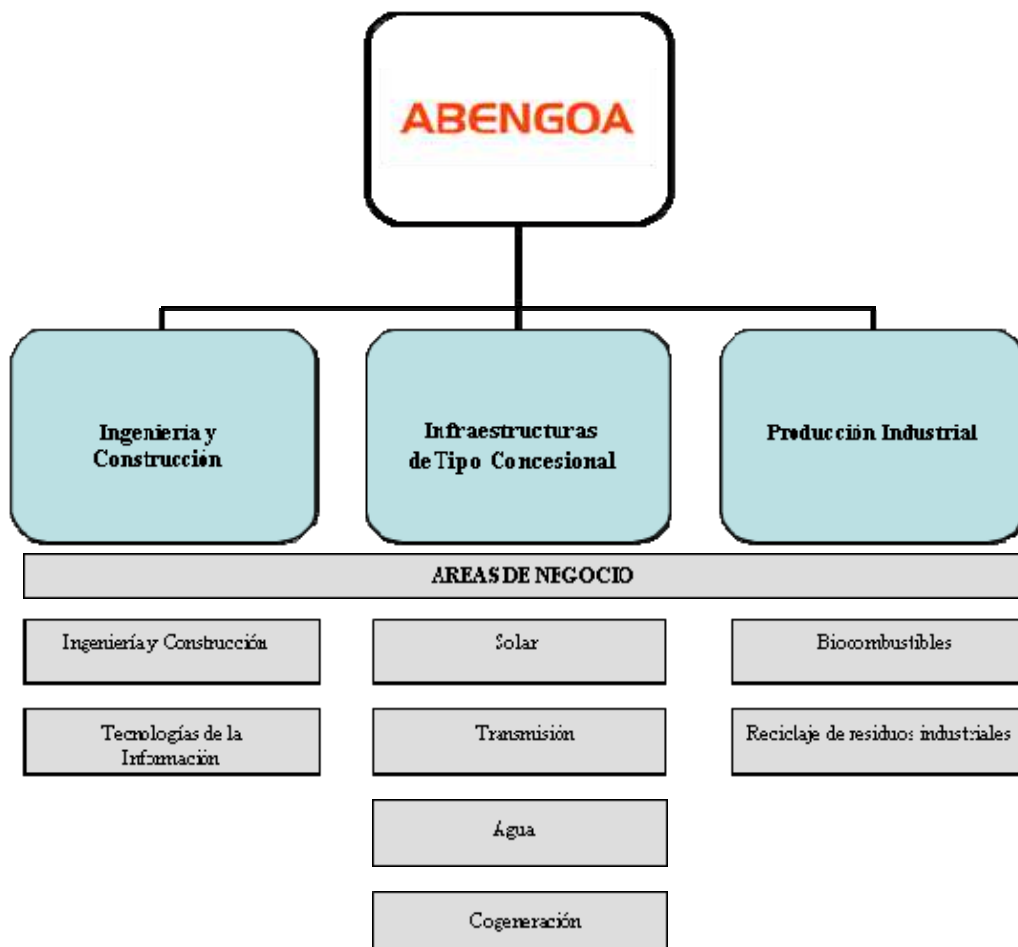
ABENGOA

Ingenieria y Construcción

Infraestructuras de Tipo Concesional

Producción Industrial

AREAS DE NEGOCIO

Ingeniería y Construcción

Tecnologías de la Información

Solar

Transmisión

Agua

Cogeneración

Biocombustibles

Reciclaje de residuos industriales